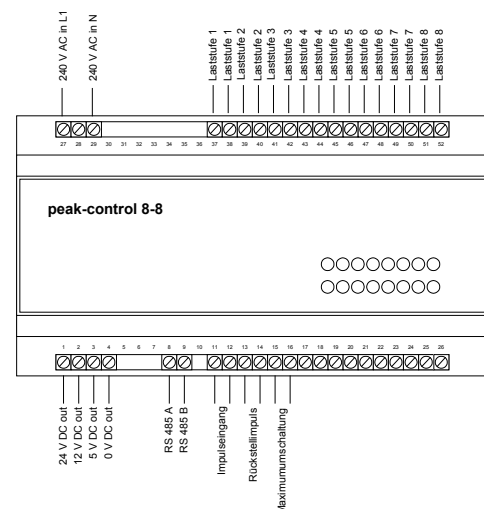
240 V AC in L1
240 V AC in N

Laststufe 1
Laststufe 1
Laststufe 2
Laststufe 2
Laststufe 3
Laststufe 3
Laststufe 4
Laststufe 4
Laststufe 5
Laststufe 5
Laststufe 6
Laststufe 6
Laststufe 7
Laststufe 7
Laststufe 8
Laststufe 8

27 28 29 30 31 32 33 34 35 36 37 38 39 40 41 42 43 44 45 46 47 48 49 50 51 52

peak-control 8-8

1 2 3 4 5 6 7 8 9 10 11 12 13 14 15 16 17 18 19 20 21 22 23 24 25 26

24 V DC out
12 V DC out
5 V DC out
0 V DC out

RS 485 A
RS 485 B

Impulseingang
Rückstellimpuls
Maximumumschaltung